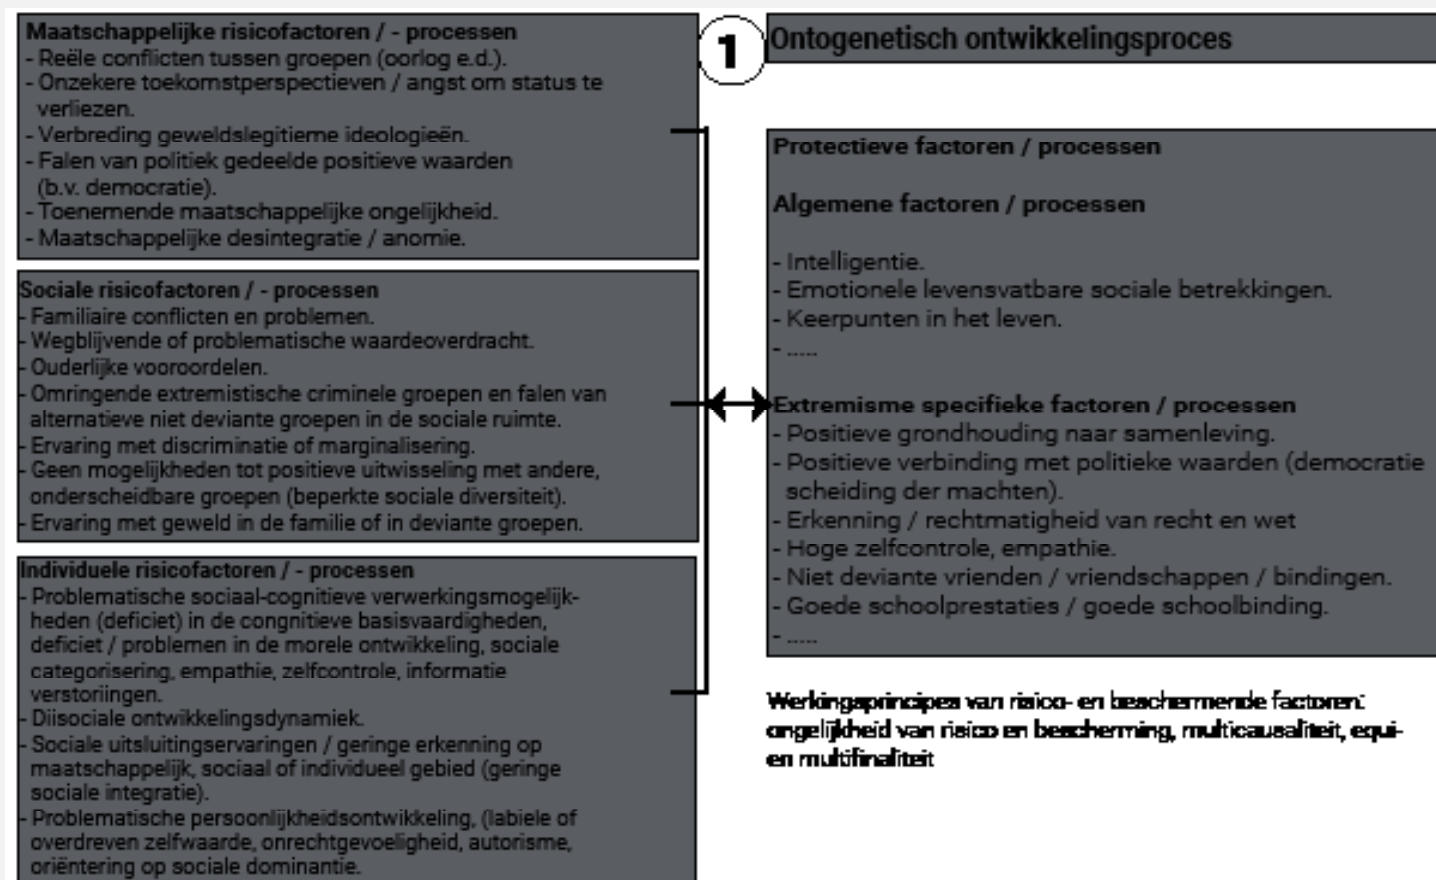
Maatschappelijke risicofactoren / - processen
- Reële conflicten tussen groepen (oorlog e.d.).
- Onzekere toekomstperspectieven / angst om status te verliezen.
- Verbreding geweldslegitieme ideologieën.
- Falen van politiek gedeelde positieve waarden (b.v. democratie).
- Toenemende maatschappelijke ongelijkheid.
- Maatschappelijke desintegratie / anomie.

Sociale risicofactoren / - processen
- Familiaire conflicten en problemen.
- Wegblijvende of problematische waardeoverdracht.
- Ouderlijke vooroordelen.
- Omringende extremistische criminele groepen en falen van alternatieve niet deviante groepen in de sociale ruimte.
- Ervaring met discriminatie of marginalisering.
- Geen mogelijkheden tot positieve uitwisseling met andere, onderscheidbare groepen (beperkte sociale diversiteit).
- Ervaring met geweld in de familie of in deviante groepen.

Individuele risicofactoren / - processen
- Problematische sociaal-cognitieve verwerkingsmogelijkheden (deficiet) in de congnitieve basisvaardigheden, deficiet / problemen in de morele ontwikkeling, sociale categorisering, empathie, zelfcontrole, informatie verstoriingen.
- Diisociale ontwikkelingsdynamiek.
- Sociale uitsluitingservaringen / geringe erkenning op maatschappelijk, sociaal of individueel gebied (geringe sociale integratie).
- Problematische persoonlijkheidsontwikkeling, (labiele of overdreven zelfwaarde, onrechtgevoeligheid, autorisme, oriëntering op sociale dominantie.

1

Ontogenetisch ontwikkelingsproces

Protectieve factoren / processen

Algemene factoren / processen

- Intelligentie.
- Emotionele levensvatbare sociale betrekkingen.
- Keerpunten in het leven.
- .....

Extremisme specifieke factoren / processen
- Positieve grondhouding naar samenleving.
- Positieve verbinding met politieke waarden (democratie scheiding der machten).
- Erkenning / rechtmatigheid van recht en wet
- Hoge zelfcontrole, empathie.
- Niet deviante vrienden / vriendschappen / bindingen.
- Goede schoolprestaties / goede schoolbinding.
- .....

Werkingsprincipes van risico- en beschermende factoren: ongelijkheid van risico en bescherming, multicausaliteit, equi- en multifinaliteit